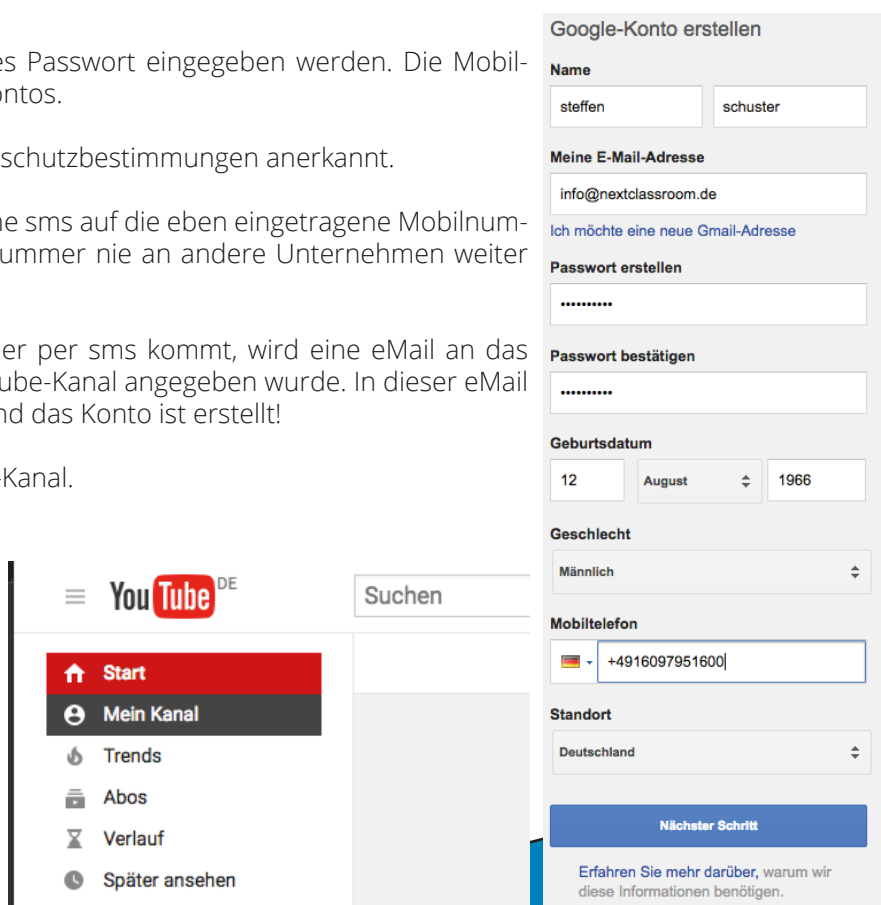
es Passwort eingegeben werden. Die Mobilontos.

schutzbestimmungen anerkannt.

ne sms auf die eben eingetragene Mobilnumummer nie an andere Unternehmen weiter

er per sms kommt, wird eine eMail an das ube-Kanal angegeben wurde. In dieser eMail nd das Konto ist erstellt!

-Kanal.

YouTube DE

Suchen

Start
Mein Kanal
Trends
Abos
Verlauf
Später ansehen

Google-Konto erstellen

Name
steffen
schuster

Meine E-Mail-Adresse
info@nextclassroom.de
Ich möchte eine neue Gmail-Adresse

Passwort erstellen
••••••••••

Passwort bestätigen
••••••••••

Geburtsdatum
12
August
1966

Geschlecht
Männlich

Mobiltelefon
+4916097951600

Standort
Deutschland

Nächster Schritt

Erfahren Sie mehr darüber, warum wir diese Informationen benötigen.